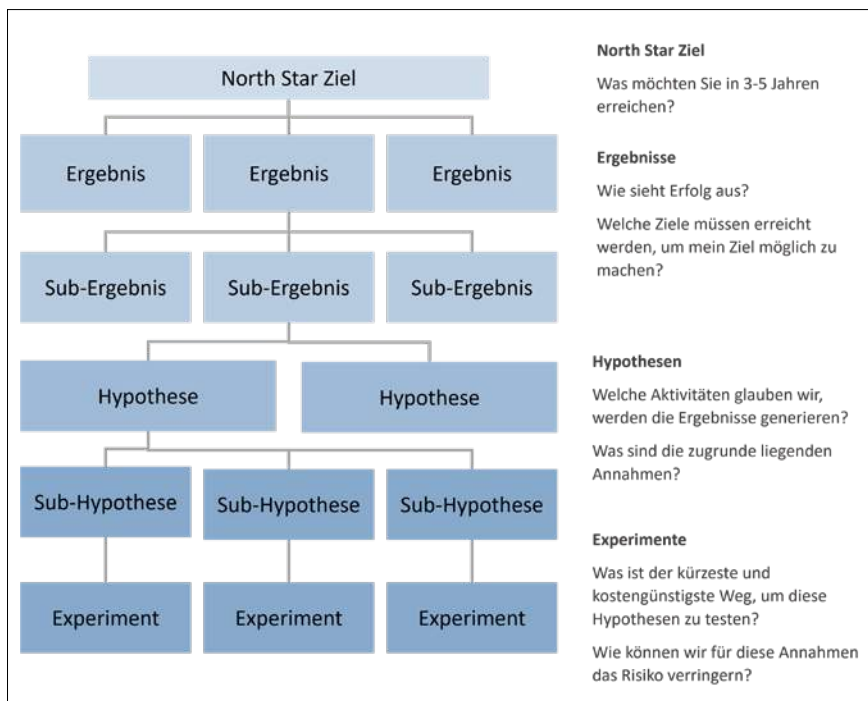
North Star Ziel

Ergebnis

Ergebnis

Ergebnis

Sub-Ergebnis

Sub-Ergebnis

Sub-Ergebnis

Hypothese

Hypothese

Sub-Hypothese

Sub-Hypothese

Sub-Hypothese

Experiment

Experiment

Experiment

North Star Ziel

Was möchten Sie in 3-5 Jahren erreichen?

Ergebnisse

Wie sieht Erfolg aus?

Welche Ziele müssen erreicht werden, um mein Ziel möglich zu machen?

Hypothesen

Welche Aktivitäten glauben wir, werden die Ergebnisse generieren?

Was sind die zugrunde liegenden Annahmen?

Experimente

Was ist der kürzeste und kostengünstigste Weg, um diese Hypothesen zu testen?

Wie können wir für diese Annahmen das Risiko verringern?